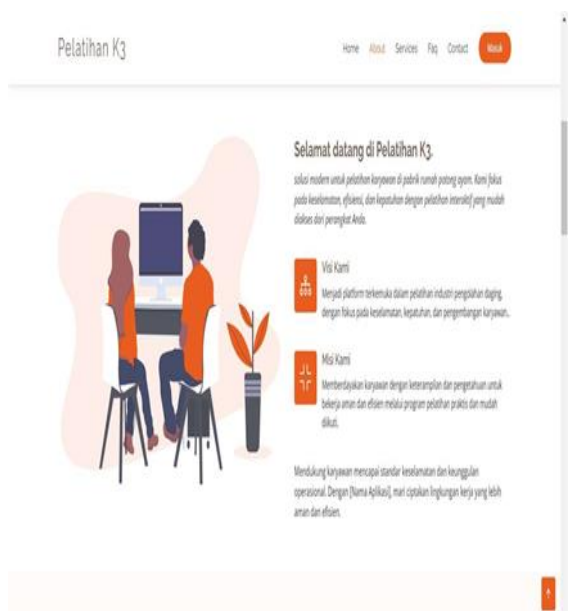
Pelatihan K3

Home About Services Faq Contact Masuk

Selamat datang di Pelatihan K3.

solusi modern untuk pelatihan karyawan di pabrik rumah potong ayam. Kami fokus pada keselamatan, efisiensi, dan kepatuhan dengan pelatihan interaktif yang mudah diakses dari perangkat Anda.

Visi Kami

Menjadi platform terkemuka dalam pelatihan industri pengolahan daging, dengan fokus pada keselamatan, kepatuhan, dan pengembangan karyawan..

Misi Kami

Memberdayakan karyawan dengan keterampilan dan pengetahuan untuk bekerja aman dan efisien melalui program pelatihan praktis dan mudah diikuti.

Mendukung karyawan mencapai standar keselamatan dan keunggulan operasional. Dengan [Nama Aplikasi], mari ciptakan lingkungan kerja yang lebih aman dan efisien.